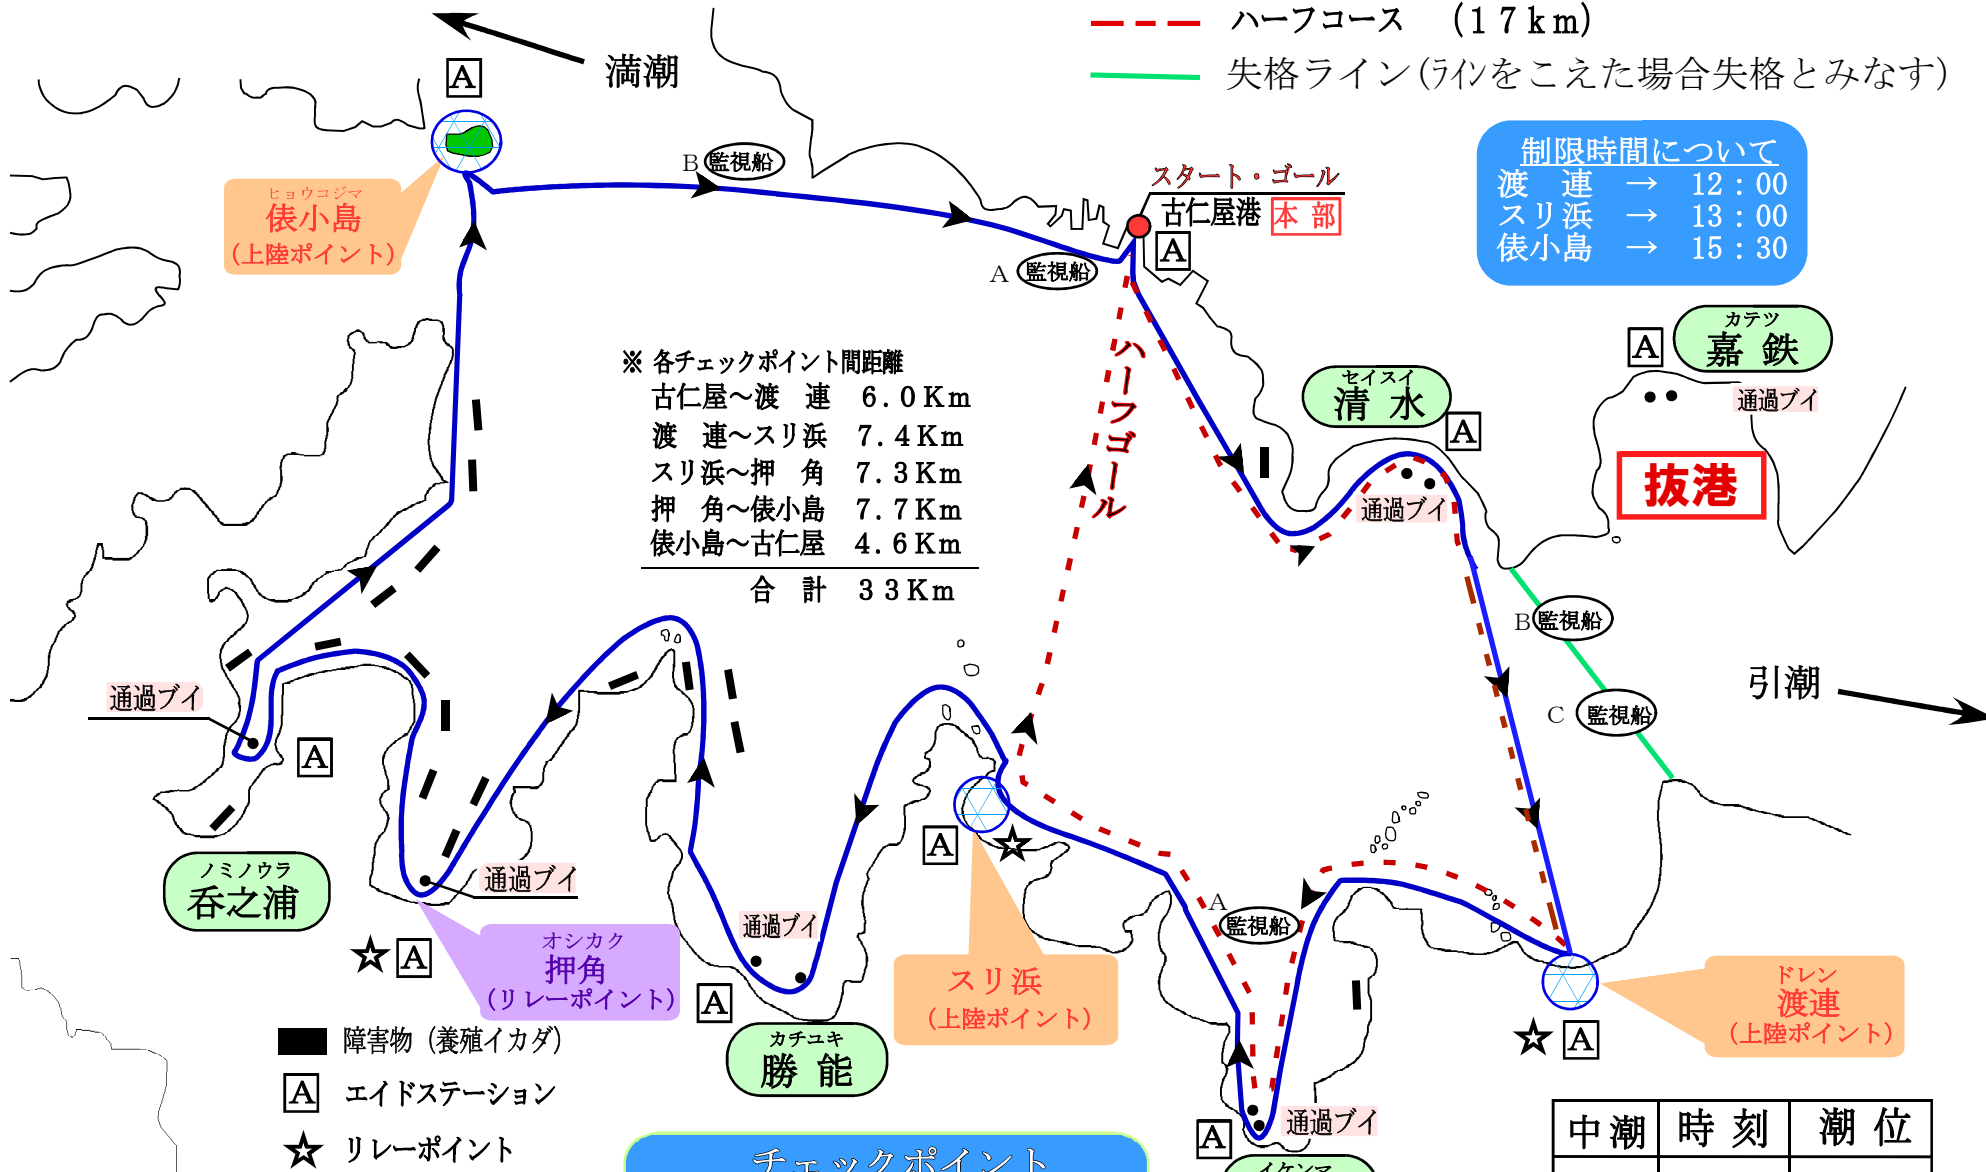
ハーフコース （１７ｋｍ）
失格ライン（ﾗｲﾝをこえた場合失格とみなす）

満潮

A

ヒョウコジマ
俵小島
（上陸ポイント）

B 監視船

スタート・ゴール
古仁屋港 本部
A
A 監視船

制限時間について
渡 連 → 12：00
スリ浜 → 13：00
俵小島 → 15：30

A
カテツ
嘉 鉄
通過ブイ

抜港

セイスイ
清 水
A
通過ブイ

※ 各チェックポイント間距離
古仁屋～渡 連 6.0Km
渡 連～スリ浜 7.4Km
スリ浜～押 角 7.3Km
押 角～俵小島 7.7Km
俵小島～古仁屋 4.6Km
合 計 33Km

ハーフゴール

B 監視船
C 監視船

引潮

通過ブイ
A

ノミノウラ
呑之浦

通過ブイ
☆ A
オシカク
押角
（リレーポイント）

通過ブイ
A
カチユキ
勝 能

A
☆
スリ浜
（上陸ポイント）

A 監視船

ドレン
渡連
（上陸ポイント）
☆ A

A
通過ブイ
イケンマ

障害物（養殖イカダ）
A エイドステーション
☆ リレーポイント

チェックポイント

| 中潮 | 時 刻 | 潮 位 |
|---|---|---|